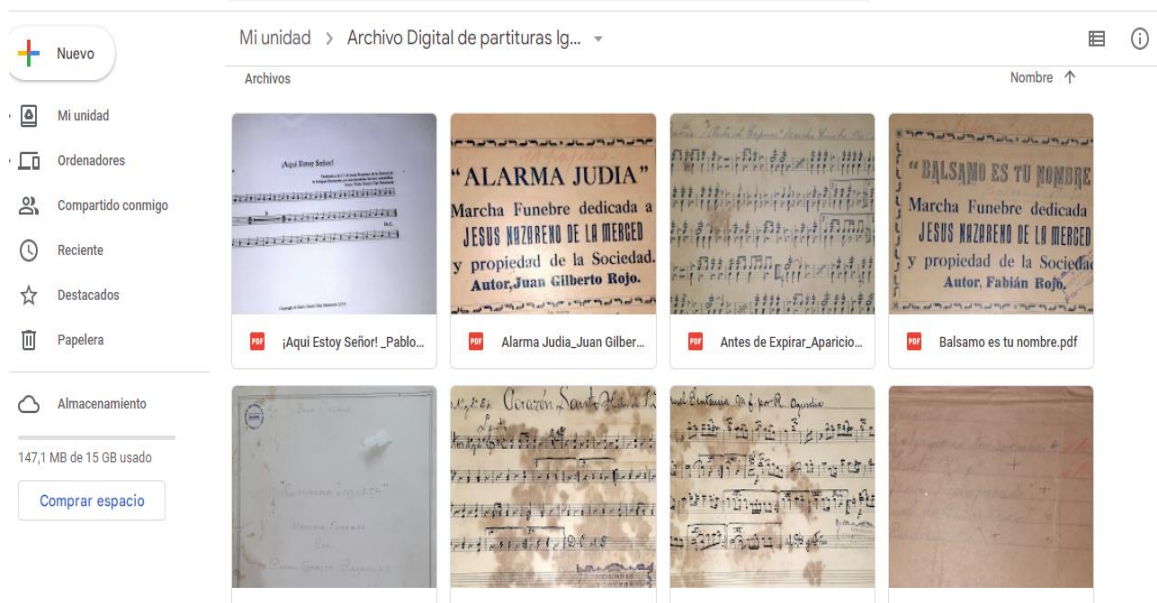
Nuevo

Mi unidad

Ordenadores

Compartido conmigo

Reciente

Destacados

Papelera

Almacenamiento

147,1 MB de 15 GB usado

Comprar espacio

Mi unidad > Archivo Digital de partituras Ig...

Archivos

Nombre ↑

¡Aqui Estoy Señor!

"ALARMA JUDIA"
Marcha Funebre dedicada a
JESUS NAZARENO DE LA MERCED
y propiedad de la Sociedad.
Autor, Juan Gilberto Rojo.

"BALSAMO ES TU NOMBRE"
Marcha Funebre dedicada
JESUS NAZARENO DE LA MERCED
y propiedad de la Socieda
Autor, Fabián Rojo.

¡Aqui Estoy Señor! _Pablo...

Alarma Judia_Juan Gilber...

Antes de Expirar_Aparicio...

Balsamo es tu nombre.pdf

Corazón Santo

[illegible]